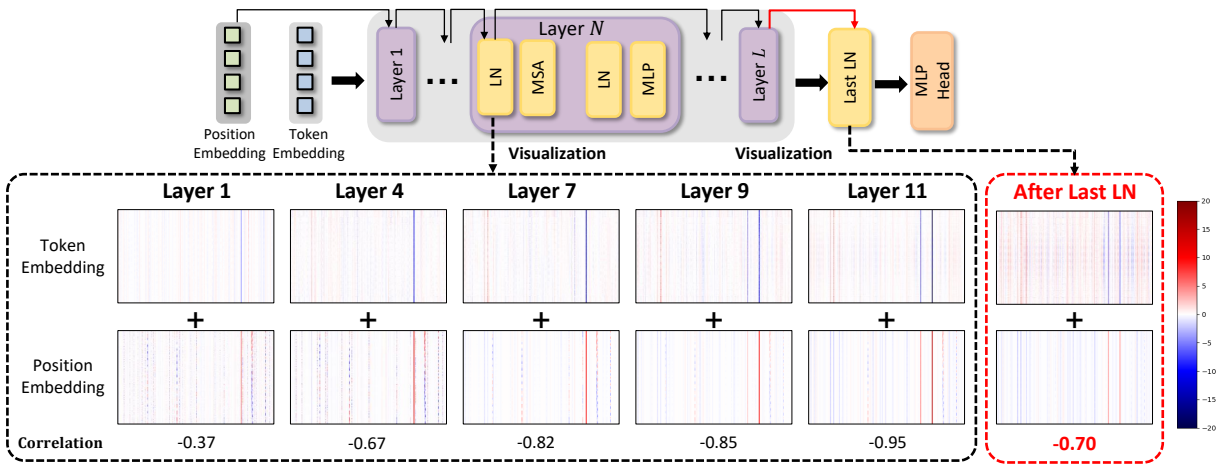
Position Embedding

Token Embedding

Layer 1

...

Layer $N$

LN

MSA

LN

MLP

...

Layer $L$

Last LN

MLP Head

Visualization

Visualization

Layer 1

Layer 4

Layer 7

Layer 9

Layer 11

After Last LN

Token Embedding

+

+

+

+

+

+

Position Embedding

Correlation

-0.37

-0.67

-0.82

-0.85

-0.95

-0.70

20

15

10

5

0

−5

−10

−15

−20